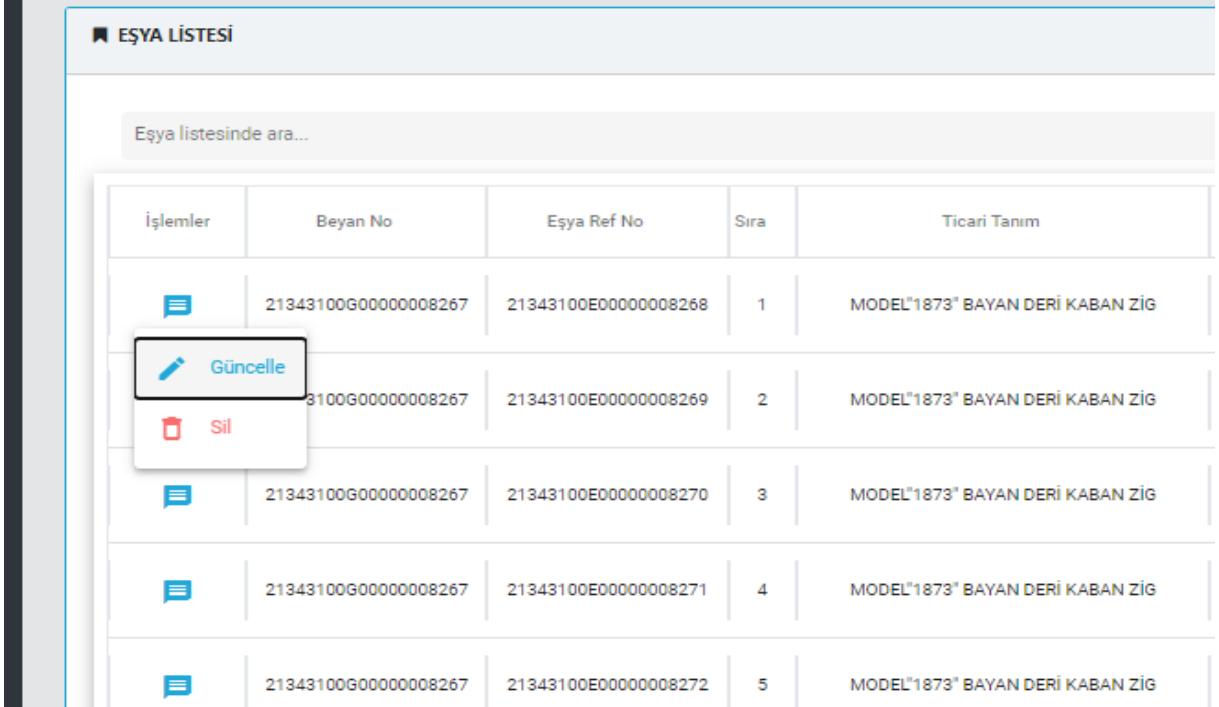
EŞYA LİSTESİ

Eşya listesinde ara...

| İşlemler | Beyan No | Eşya Ref No | Sıra | Ticari Tanım |
|---|---|---|---|---|
| | 21343100G00000008267 | 21343100E00000008268 | 1 | MODEL"1873" BAYAN DERİ KABAN ZİG |
| | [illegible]3100G00000008267 | 21343100E00000008269 | 2 | MODEL"1873" BAYAN DERİ KABAN ZİG |
| | 21343100G00000008267 | 21343100E00000008270 | 3 | MODEL"1873" BAYAN DERİ KABAN ZİG |
| | 21343100G00000008267 | 21343100E00000008271 | 4 | MODEL"1873" BAYAN DERİ KABAN ZİG |
| | 21343100G00000008267 | 21343100E00000008272 | 5 | MODEL"1873" BAYAN DERİ KABAN ZİG |

Güncelle
Sil